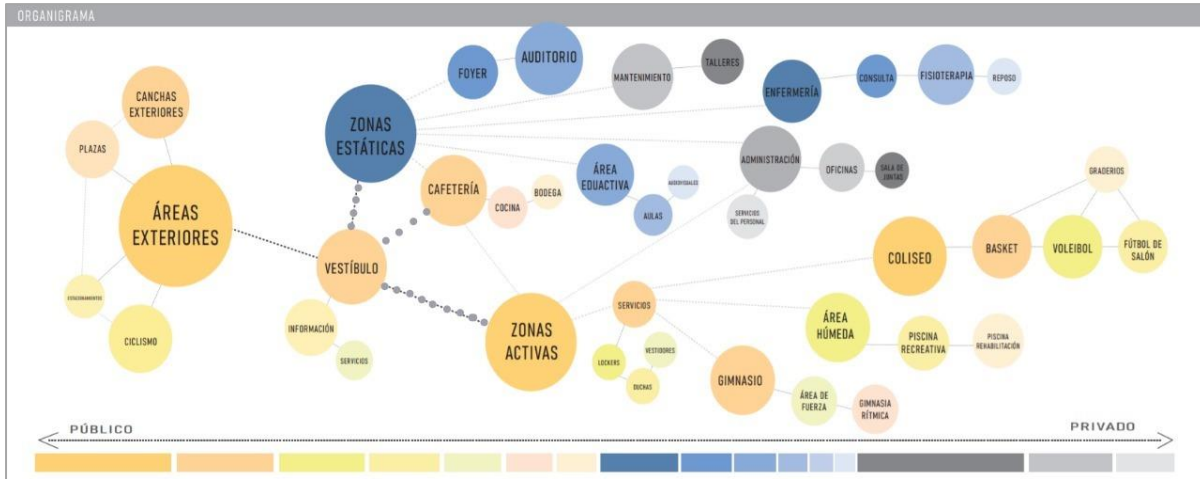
ORGANIGRAMA

CANCHAS EXTERIORES
PLAZAS
ÁREAS EXTERIORES
ESTACIONAMIENTOS
CICLISMO

ZONAS ESTÁTICAS
FOYER
AUDITORIO
MANTENIMIENTO
TALLERES
ENFERMERÍA
CONSULTA
FISIOTERAPIA
REPOSO
CAFETERÍA
COCINA
BODEGA
ÁREA EDUCATIVA
AUDIOVISUALES
AULAS
ADMINISTRACIÓN
OFICINAS
SALA DE JUNTAS
SERVICIOS DEL PERSONAL
GRADERÍOS

VESTÍBULO
INFORMACIÓN
SERVICIOS

COLISEO
BASKET
VOLEIBOL
FÚTBOL DE SALÓN

ZONAS ACTIVAS
SERVICIOS
LOCKERS
VESTIDORES
DUCHAS
ÁREA HÚMEDA
PISCINA RECREATIVA
PISCINA REHABILITACIÓN
GIMNASIO
ÁREA DE FUERZA
GIMNASIA RÍTMICA

PÚBLICO
PRIVADO